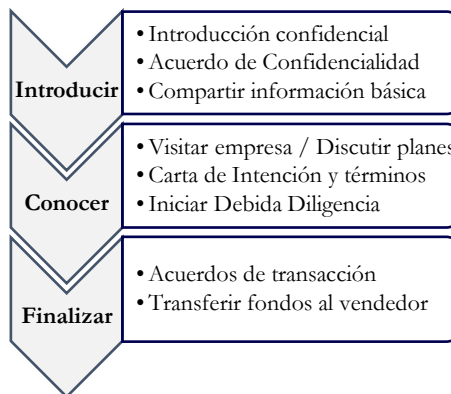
Introducir

• Introducción confidencial
• Acuerdo de Confidencialidad
• Compartir información básica

Conocer

• Visitar empresa / Discutir planes
• Carta de Intención y términos
• Iniciar Debida Diligencia

Finalizar

• Acuerdos de transacción
• Transferir fondos al vendedor